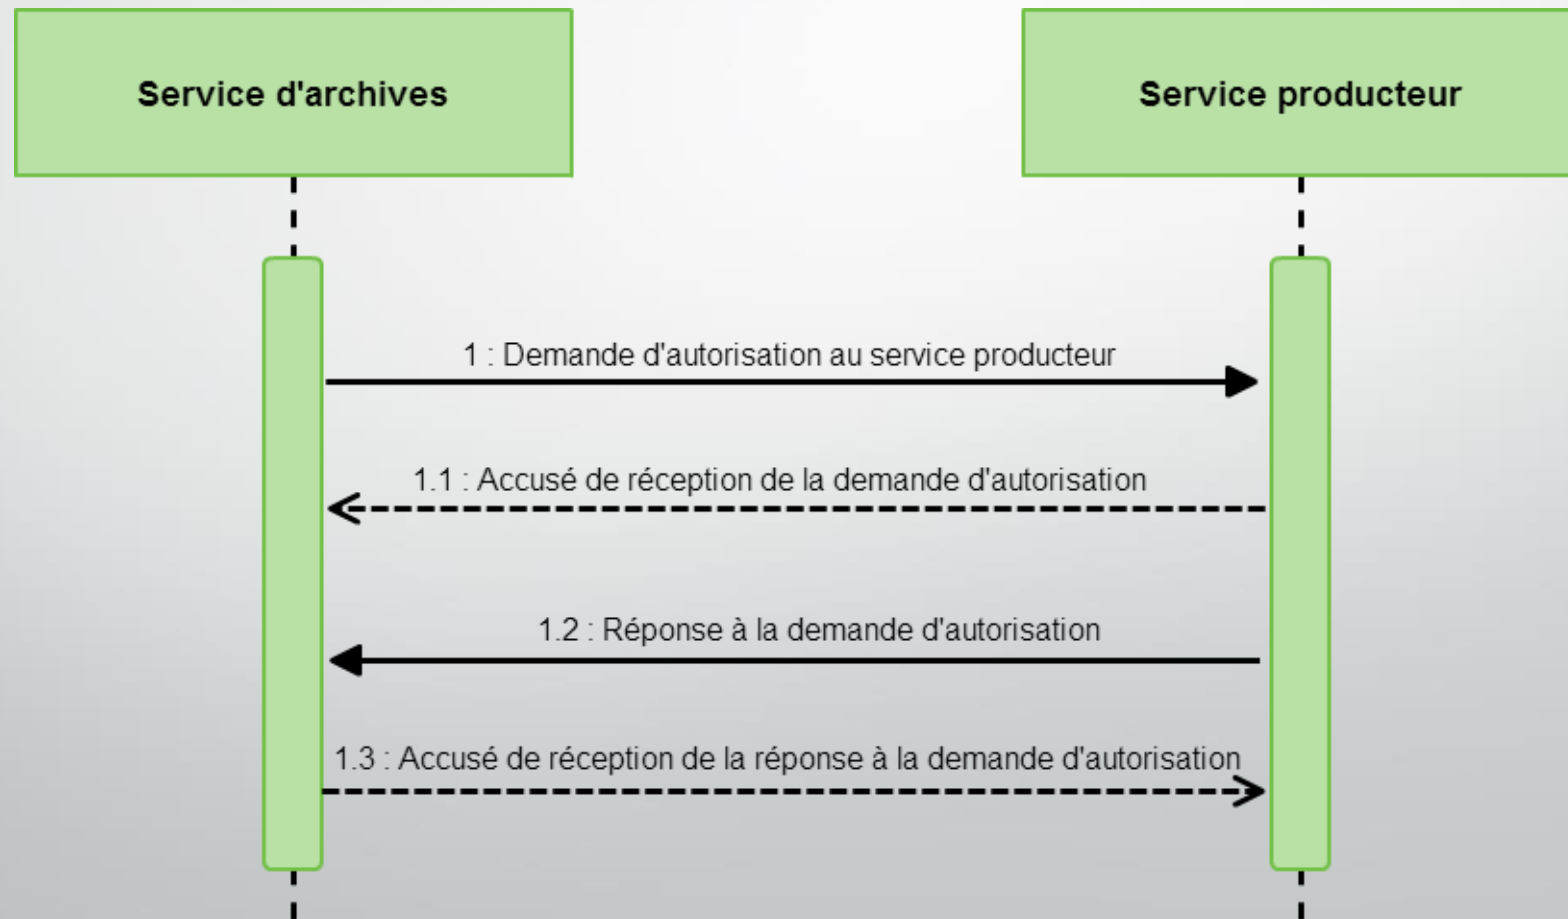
Service d'archives

Service producteur

1 : Demande d'autorisation au service producteur

1.1 : Accusé de réception de la demande d'autorisation

1.2 : Réponse à la demande d'autorisation

1.3 : Accusé de réception de la réponse à la demande d'autorisation